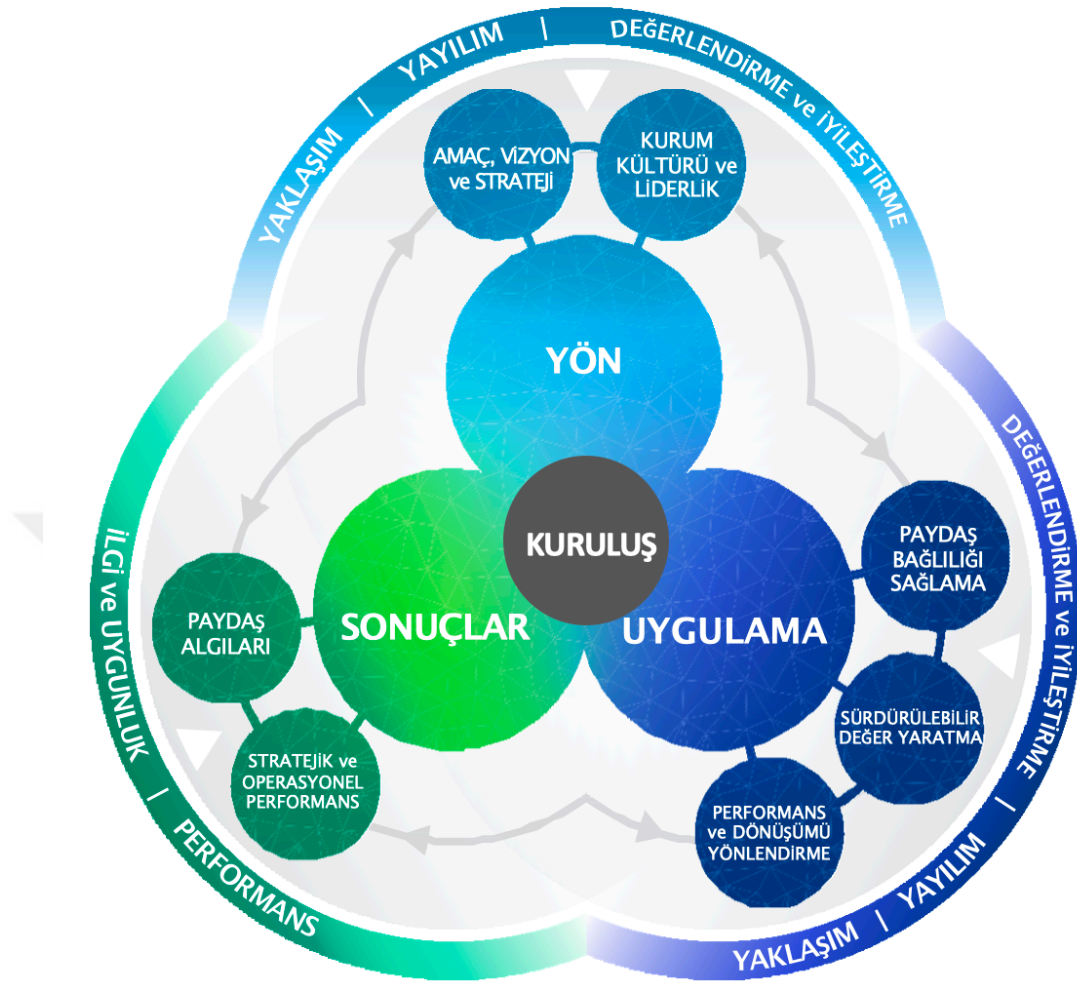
YAKLAŞIM | YAYILIM | DEĞERLENDİRME ve İYİLEŞTİRME

AMAÇ, VİZYON ve STRATEJİ

KURUM KÜLTÜRÜ ve LİDERLİK

YÖN

KURULUŞ

SONUÇLAR

UYGULAMA

PAYDAŞ ALGILARI

STRATEJİK ve OPERASYONEL PERFORMANS

PAYDAŞ BAĞLILIĞI SAĞLAMA

SÜRDÜRÜLEBİLİR DEĞER YARATMA

PERFORMANS ve DÖNÜŞÜMÜ YÖNLENDİRME

DEĞERLENDİRME ve İYİLEŞTİRME | YAYILIM | YAKLAŞIM

İLGİ ve UYGUNLUK | PERFORMANS